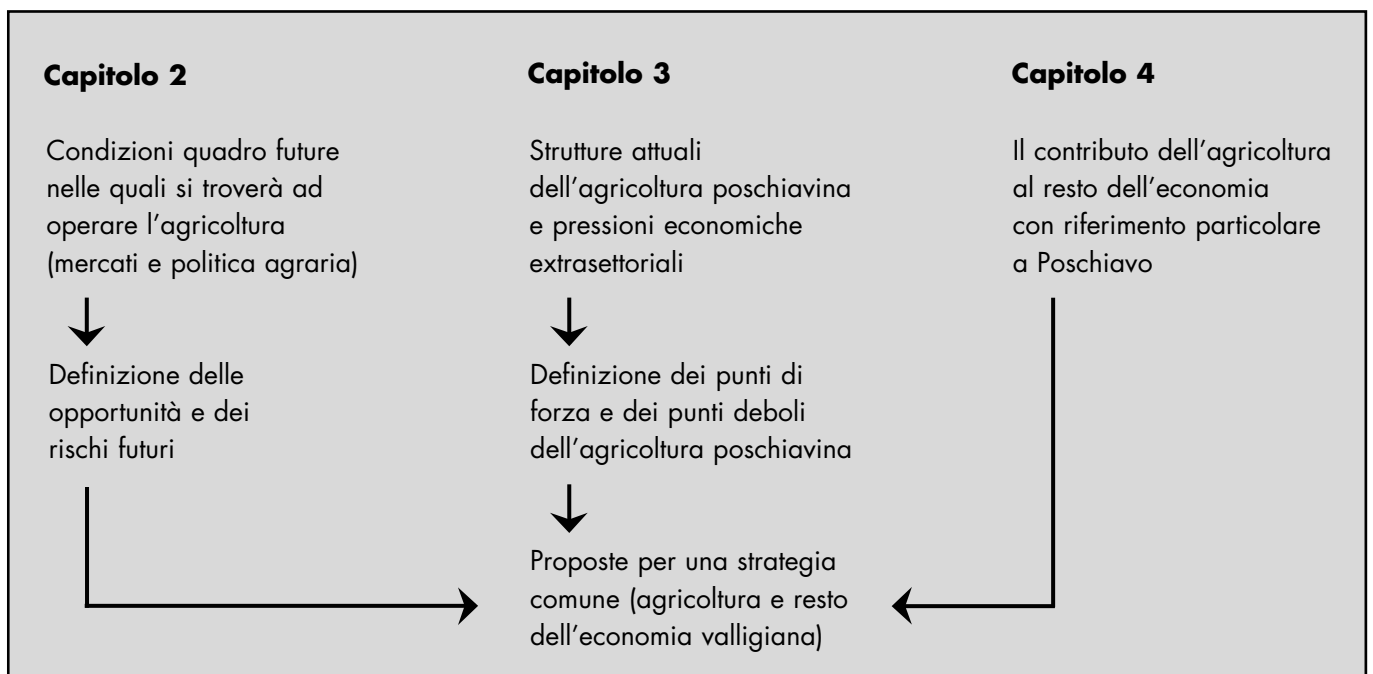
**Capitolo 2**

Condizioni quadro future nelle quali si troverà ad operare l'agricoltura (mercati e politica agraria)

Definizione delle opportunità e dei rischi futuri

**Capitolo 3**

Strutture attuali dell'agricoltura poschiavina e pressioni economiche extrasettoriali

Definizione dei punti di forza e dei punti deboli dell'agricoltura poschiavina

Proposte per una strategia comune (agricoltura e resto dell'economia valligiana)

**Capitolo 4**

Il contributo dell'agricoltura al resto dell'economia con riferimento particolare a Poschiavo